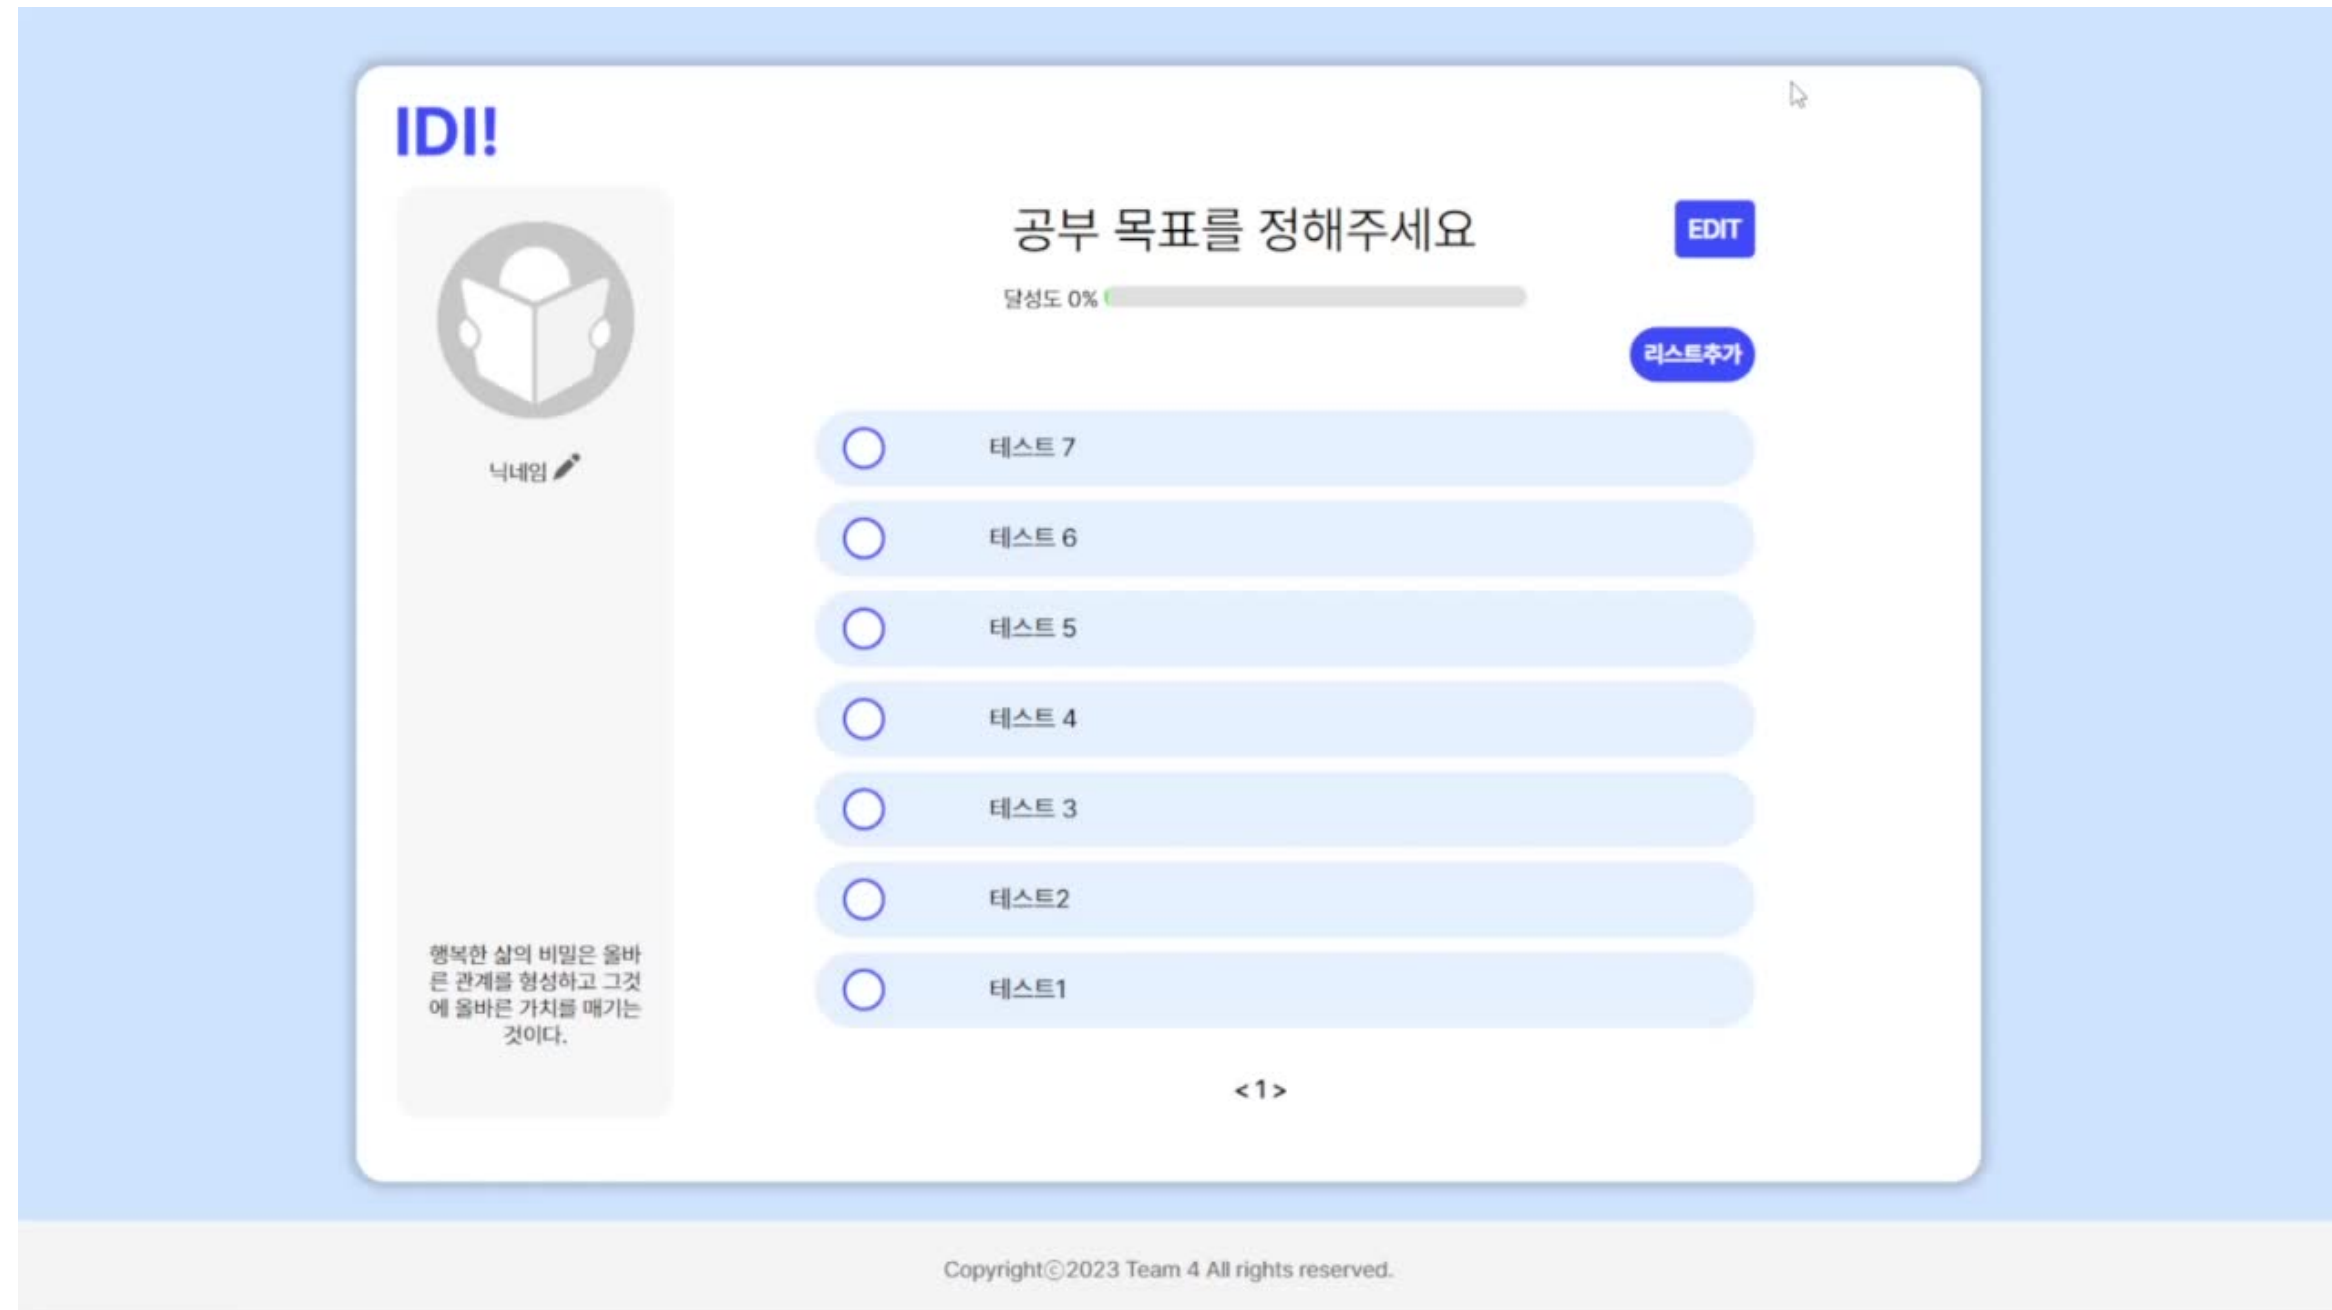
IDI!

닉네임

행복한 삶의 비밀은 올바른 관계를 형성하고 그것에 올바른 가치를 매기는 것이다.

공부 목표를 정해주세요

EDIT

달성도 0%

리스트추가

테스트 7

테스트 6

테스트 5

테스트 4

테스트 3

테스트2

테스트1

< 1 >

Copyright©2023 Team 4 All rights reserved.